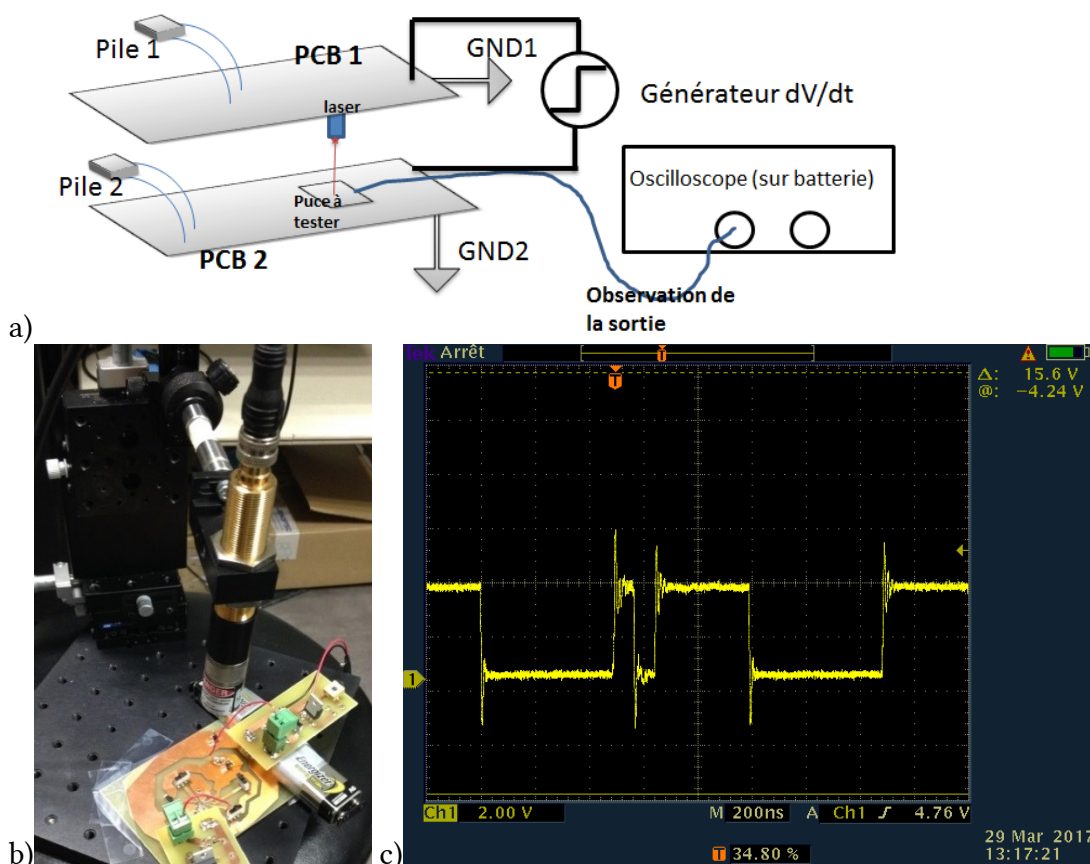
Pile 1

PCB 1

GND1

Générateur dV/dt

laser

Pile 2

Puce à tester

Oscilloscope (sur batterie)

PCB 2

GND2

Observation de la sortie

a)

Tek Arrêt

Δ: 15.6 V
@: -4.24 V

1

Ch1 2.00 V

M 200ns A Ch1 ⨍ 4.76 V

T 34.80 %

29 Mar 2017
13:17:21

b)

c)